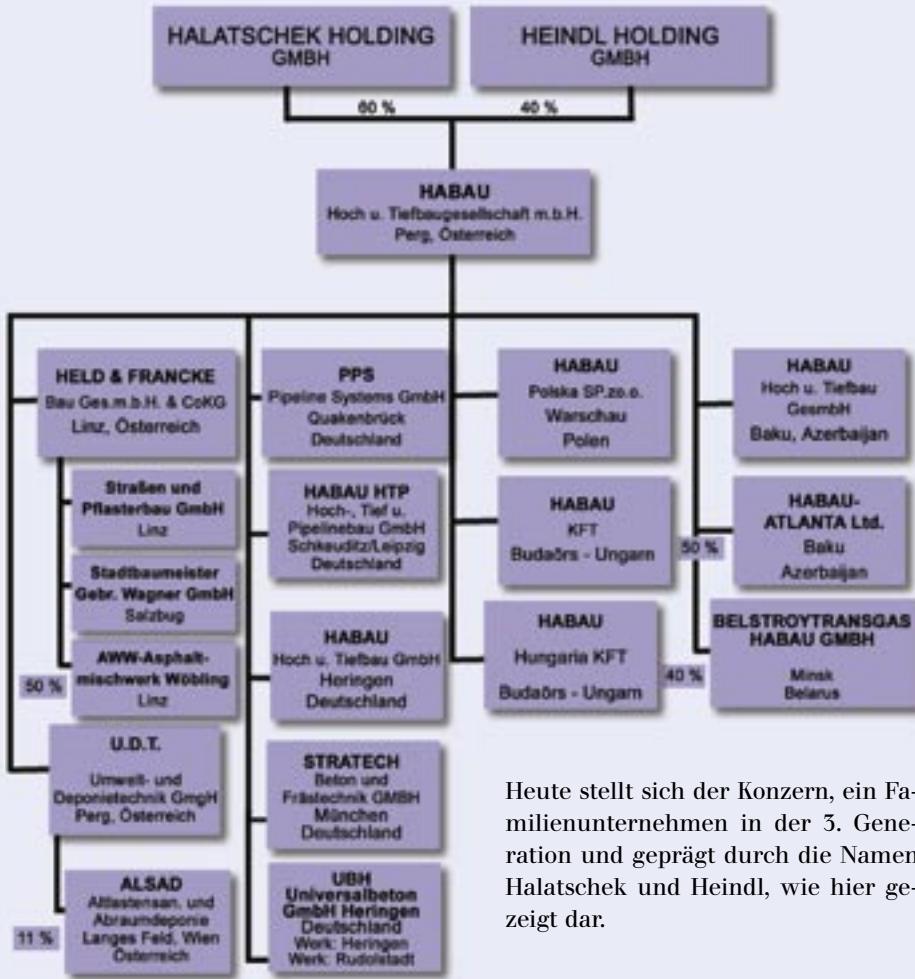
HALATSCHEK HOLDING
GMBH

HEINDL HOLDING
GMBH

60 %

40 %

HABAU
Hoch u. Tiefbaugesellschaft m.b.H.
Perg, Österreich

HELD & FRANCKE
Bau Ges.m.b.H. & CoKG
Linz, Österreich

Straßen und Pflasterbau GmbH
Linz

Stadtbaumeister Gebr. Wagner GmbH
Salzbug

50 %

AWW-Asphaltmischwerk Wöbling
Linz

U.D.T.
Umwelt- und Deponietechnik GmgH
Perg, Österreich

ALSAD
Altlastensan. und Abraumdeponie
Langes Feld, Wien
Österreich

11 %

PPS
Pipeline Systems GmbH
Quakenbrück
Deutschland

HABAU HTP
Hoch-, Tief u. Pipelinebau GmbH
Schkeuditz/Leipzig
Deutschland

HABAU
Hoch u. Tiefbau GmbH
Heringen
Deutschland

STRATECH
Beton und Frästechnik GMBH
München
Deutschland

UBH
Universalbeton GmbH Heringen
Deutschland
Werk: Heringen
Werk: Rudolstadt

HABAU
Polska SP.zo.o.
Warschau
Polen

HABAU
KFT
Budaörs - Ungarn

HABAU
Hungaria KFT
Budaörs - Ungarn

40 %

HABAU
Hoch u. Tiefbau
GesmbH
Baku, Azerbaijan

50 %

HABAU-ATLANTA Ltd.
Baku
Azerbaijan

BELSTROYTRANSGAS HABAU GMBH
Minsk
Belarus

Heute stellt sich der Konzern, ein Familienunternehmen in der 3. Generation und geprägt durch die Namen Halatschek und Heindl, wie hier gezeigt dar.